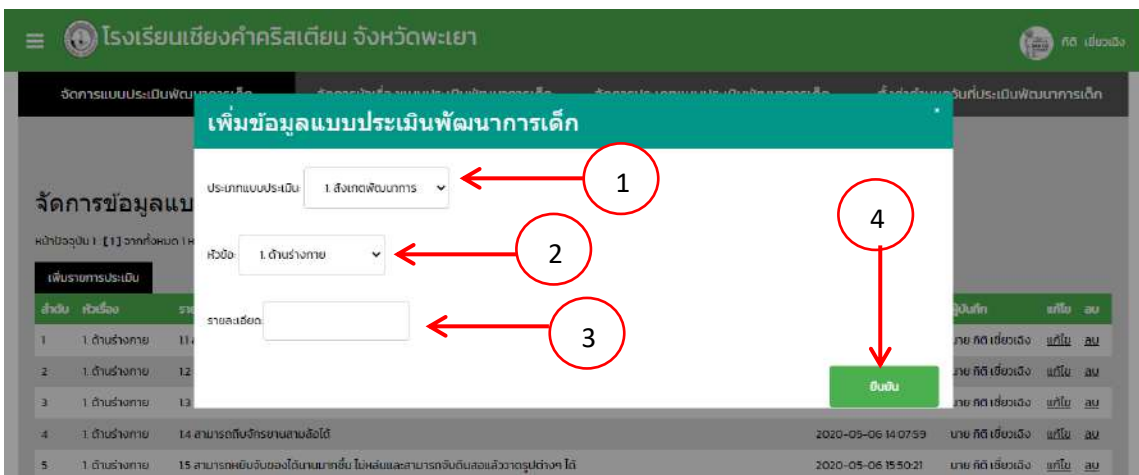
โรงเรียนเชียงคำคริสเตียน จังหวัดพะเยา

กิติ เขียวเอิง

จัดการแบบประเมินพัฒนาการเด็ก

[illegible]

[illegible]

ตั้งค่าตัวแบบวันที่ประเมินพัฒนาการเด็ก

เพิ่มข้อมูลแบบประเมินพัฒนาการเด็ก

×

ประเภทแบบประเมิน 1. สังเกตพัฒนาการ

หัวข้อ 1. ด้านร่างกาย

รายละเอียด

ยืนยัน

1

2

3

4

จัดการข้อมูลแบ

หน้าปัจจุบัน 1 [1] จากทั้งหมด 1 ห

เพิ่มรายการประเมิน

| ลำดับ | หัวเรื่อง | รา | | ผู้บันทึก | แก้ไข | ลบ |
|---|---|---|---|---|---|---|
| 1 | 1. ด้านร่างกาย | 1.1 | | นาย กิติ เขียวเอิง | แก้ไข | ลบ |
| 2 | 1. ด้านร่างกาย | 1.2 | | นาย กิติ เขียวเอิง | แก้ไข | ลบ |
| 3 | 1. ด้านร่างกาย | 1.3 | | นาย กิติ เขียวเอิง | แก้ไข | ลบ |
| 4 | 1. ด้านร่างกาย | 1.4 สามารถถีบจักรยานสามล้อได้ | 2020-05-06 14:07:59 | นาย กิติ เขียวเอิง | แก้ไข | ลบ |
| 5 | 1. ด้านร่างกาย | 1.5 สามารถหยิบจับของได้นานมากขึ้น ไม่หล่นและสามารถจับดินสอแล้วลากรูปต่างๆ ได้ | 2020-05-06 15:50:21 | นาย กิติ เขียวเอิง | แก้ไข | ลบ |